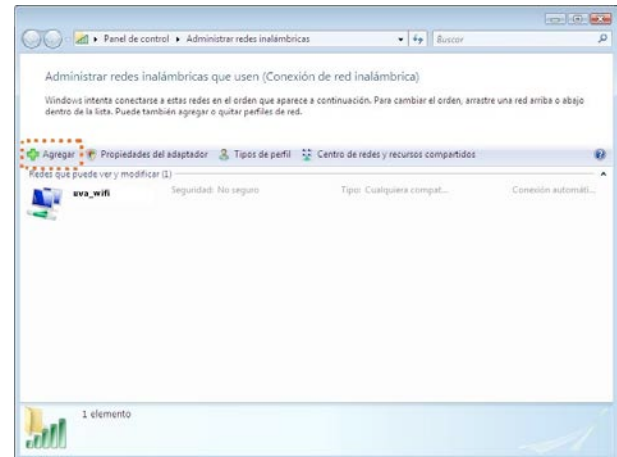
▸ Panel de control ▸ Administrar redes inalámbricas

Buscar

Administrar redes inalámbricas que usen (Conexión de red inalámbrica)

Windows intenta conectarse a estas redes en el orden que aparece a continuación. Para cambiar el orden, arrastre una red arriba o abajo dentro de la lista. Puede también agregar o quitar perfiles de red.

Agregar Propiedades del adaptador Tipos de perfil Centro de redes y recursos compartidos

Redes que puede ver y modificar (1)

uva_wifi Seguridad: No seguro Tipo: Cualquiera compat... Conexión automáti...

1 elemento